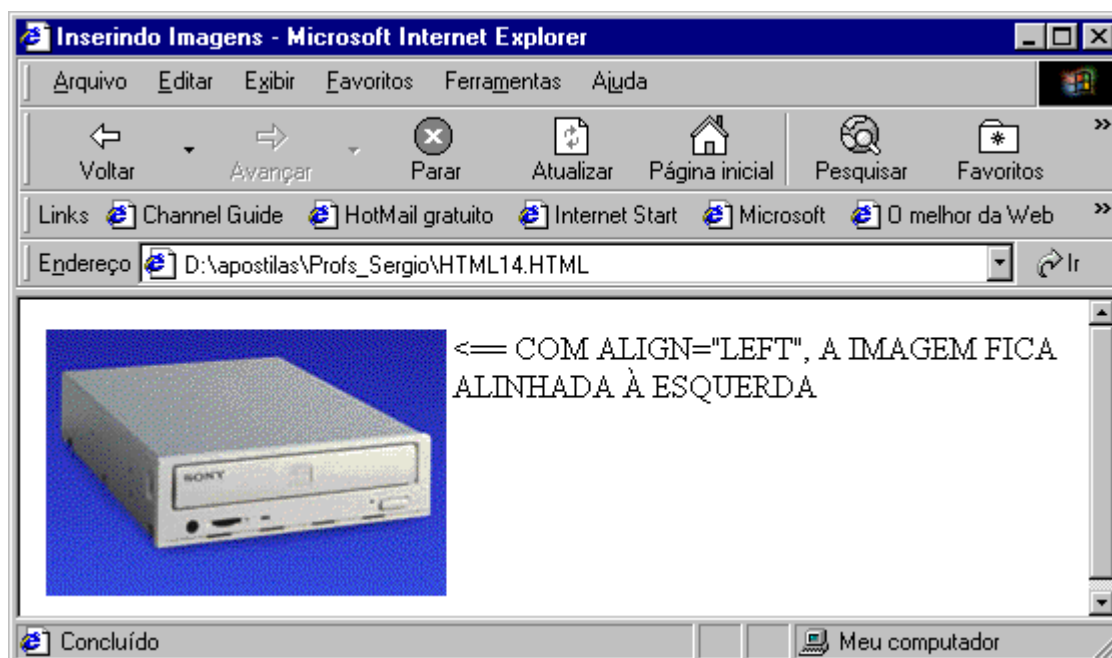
Inserindo Imagens - Microsoft Internet Explorer

Arquivo Editar Exibir Favoritos Ferramentas Ajuda

Voltar Avançar Parar Atualizar Página inicial Pesquisar Favoritos

Links Channel Guide HotMail gratuito Internet Start Microsoft O melhor da Web

Endereço D:\apostilas\Profs_Sergio\HTML14.HTML Ir

SONY

<== COM ALIGN="LEFT", A IMAGEM FICA ALINHADA À ESQUERDA

Concluído Meu computador